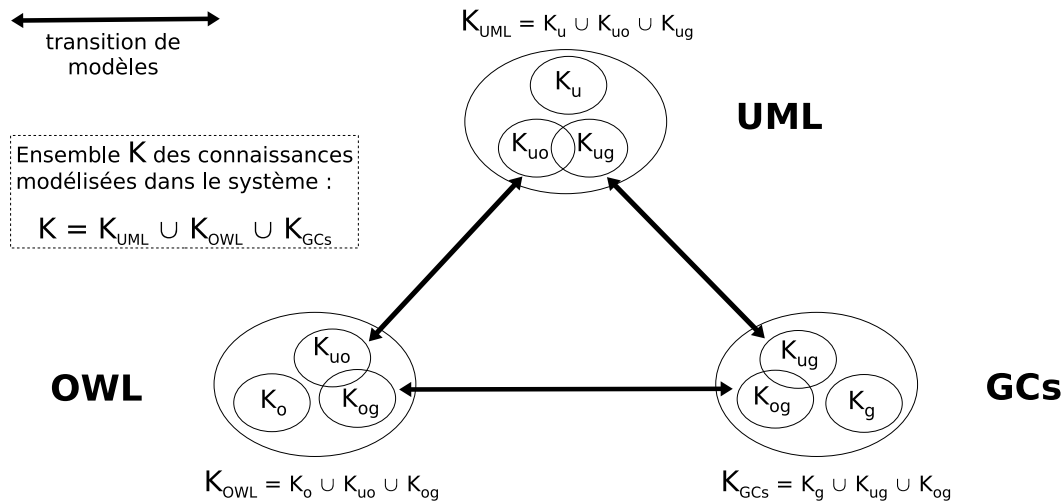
transition de modèles

$K_{UML} = K_u \cup K_{uo} \cup K_{ug}$

$K_u$

$K_{uo}$ $K_{ug}$

UML

Ensemble $K$ des connaissances modélisées dans le système :

$K = K_{UML} \cup K_{OWL} \cup K_{GCs}$

$K_{uo}$

OWL

$K_o$ $K_{og}$

$K_{ug}$

$K_{og}$ $K_g$

GCs

$K_{OWL} = K_o \cup K_{uo} \cup K_{og}$

$K_{GCs} = K_g \cup K_{ug} \cup K_{og}$